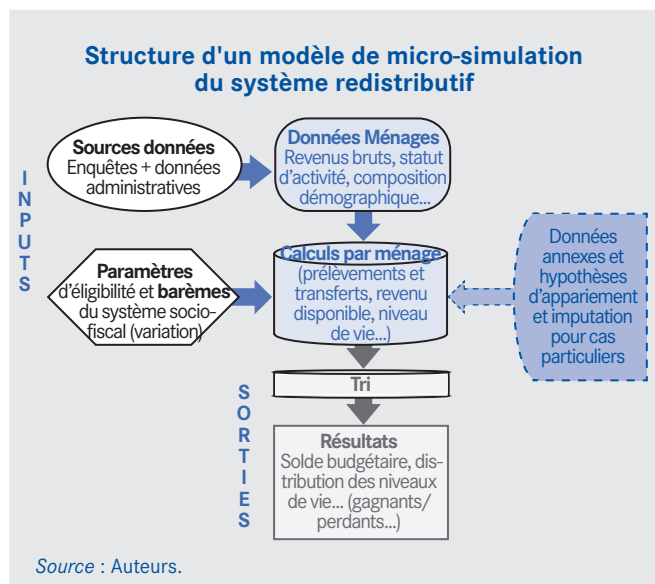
Structure d'un modèle de micro-simulation du système redistributif

INPUTS

Sources données
Enquêtes + données administratives

Données Ménages
Revenus bruts, statut d'activité, composition démographique...

Paramètres d'éligibilité et barèmes du système socio-fiscal (variation)

Calculs par ménage
(prélèvements et transferts, revenu disponible, niveau de vie...)

Données annexes et hypothèses d'appariement et imputation pour cas particuliers

Tri

SORTIES

Résultats
Solde budgétaire, distribution des niveaux de vie... (gagnants/perdants...)

Source : Auteurs.